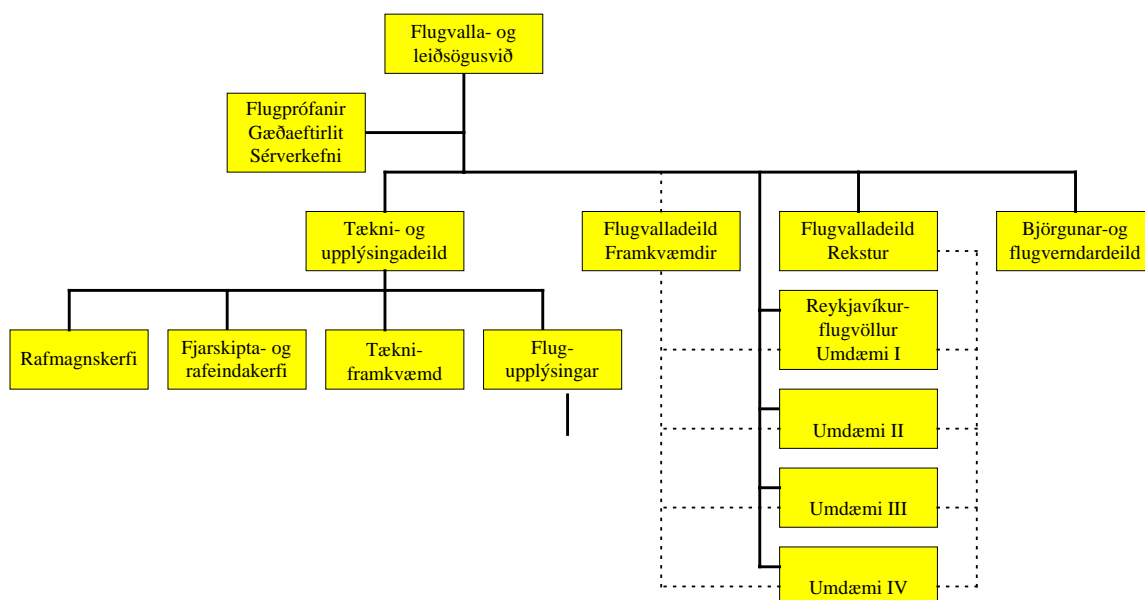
Flugvalla- og leiðsögusvið

Flugprófanir
Gæðaeftirlit
Sérverkefni

Tækni- og upplýsingadeild

Flugvalladeild Framkvæmdir

Flugvalladeild Rekstur

Björgunar-og flugverndardeild

Rafmagnskerfi

Fjarskipta- og rafeindakerfi

Tækni-framkvæmd

Flug-upplýsingar

Reykjavíkur-flugvöllur Umdæmi I

Umdæmi II

Umdæmi III

Umdæmi IV